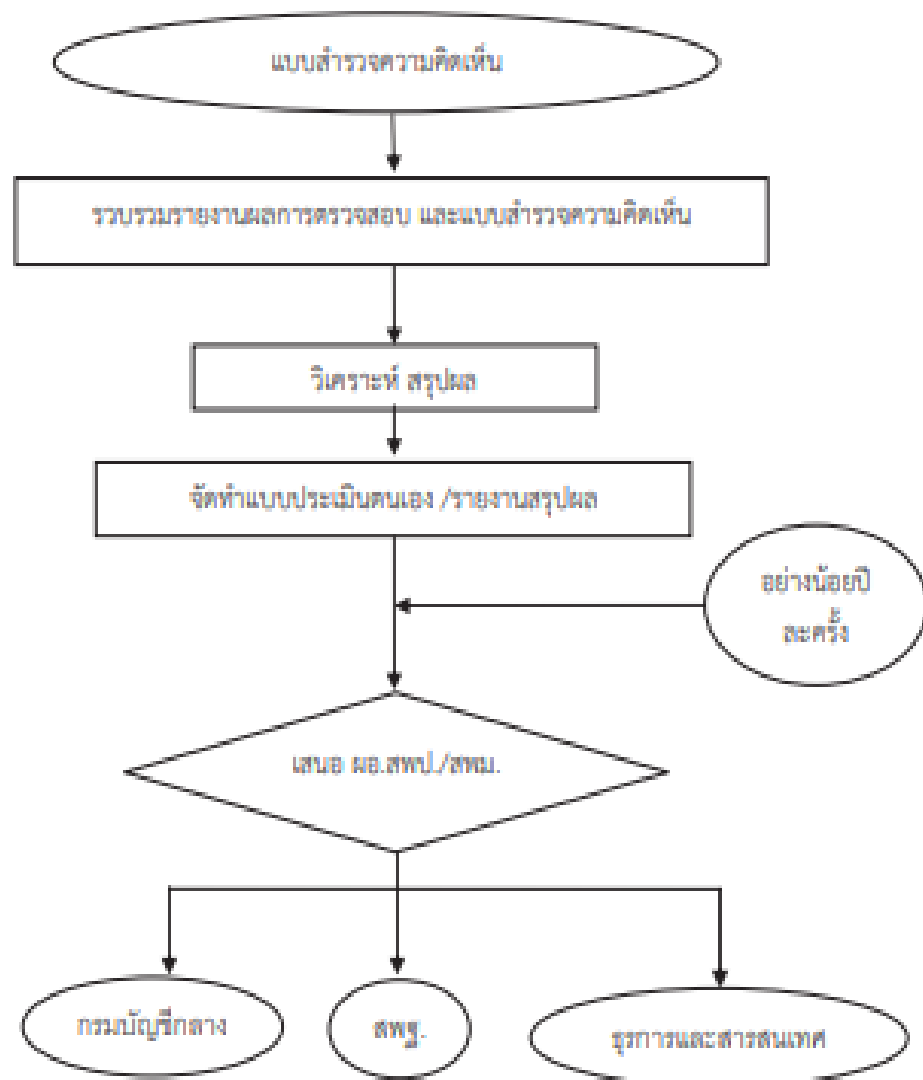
แบบสำรวจความคิดเห็น

รวบรวมรายงานผลการตรวจสอบ และแบบสำรวจความคิดเห็น

วิเคราะห์ สรุปผล

จัดทำแบบประเมินตนเอง /รายงานสรุปผล

อย่างน้อยปีละครั้ง

เสนอ ผอ.สพป./สพม.

กรมบัญชีกลาง

สพฐ.

ธุรการและสารสนเทศ